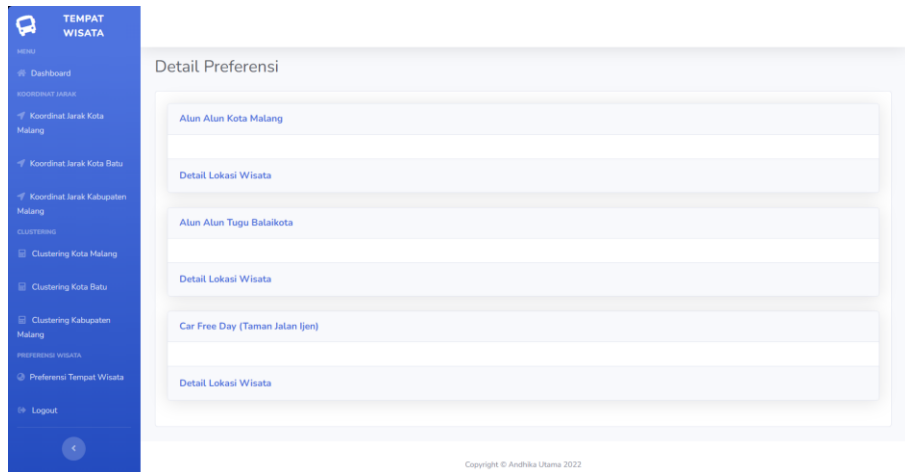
TEMPAT WISATA

MENU

Dashboard

KOORDINAT JARAK

Koordinat Jarak Kota Malang

Koordinat Jarak Kota Batu

Koordinat Jarak Kabupaten Malang

CLUSTERING

Clustering Kota Malang

Clustering Kota Batu

Clustering Kabupaten Malang

PREFERENSI WISATA

Preferensi Tempat Wisata

Logout

Detail Preferensi

Alun Alun Kota Malang

Detail Lokasi Wisata

Alun Alun Tugu Balaikota

Detail Lokasi Wisata

Car Free Day (Taman Jalan Ijen)

Detail Lokasi Wisata

Copyright © Andhika Utama 2022